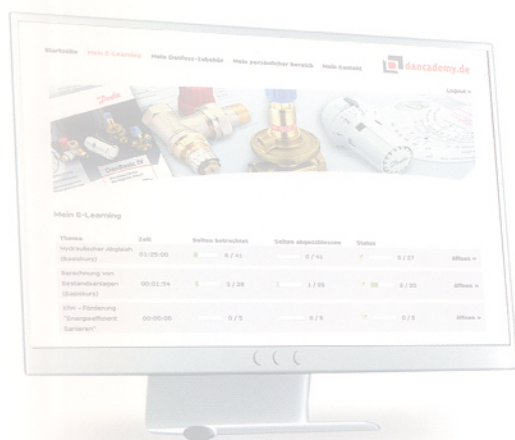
Startseite Mein E-Learning Mein Danfoss-Zubehör Mein persönlicher Bereich Mein Kontakt

dancademy.de

Logout »

Danfoss

Mein E-Learning

| Thema | Zeit | Seiten betrachtet | Seiten abgeschlossen | Status | |
|---|---|---|---|---|---|
| Hydraulischer Abgleich (Basiskurs) | 01:25:00 | 0 / 41 | 0 / 41 | 0 / 37 | öffnen » |
| Berechnung von Strangregulierventilen (Basiskurs) | 00:01:54 | 3 / 28 | 1 / 28 | 20 / 20 | öffnen » |
| EnEV – Förderung "Energieeffizient Sanieren" | 00:00:00 | 0 / 5 | 0 / 5 | 0 / 5 | öffnen » |